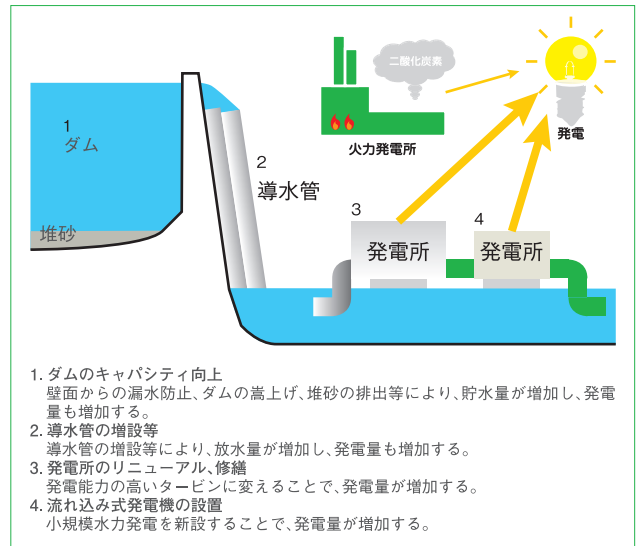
二酸化炭素

火力発電所

発電

1
ダム

堆砂

2
導水管

3
発電所

4
発電所

1. ダムのキャパシティ向上
壁面からの漏水防止、ダムの嵩上げ、堆砂の排出等により、貯水量が増加し、発電量も増加する。
2. 導水管の増設等
導水管の増設等により、放水量が増加し、発電量も増加する。
3. 発電所のリニューアル、修繕
発電能力の高いタービンに変えることで、発電量が増加する。
4. 流れ込み式発電機の設置
小規模水力発電を新設することで、発電量が増加する。